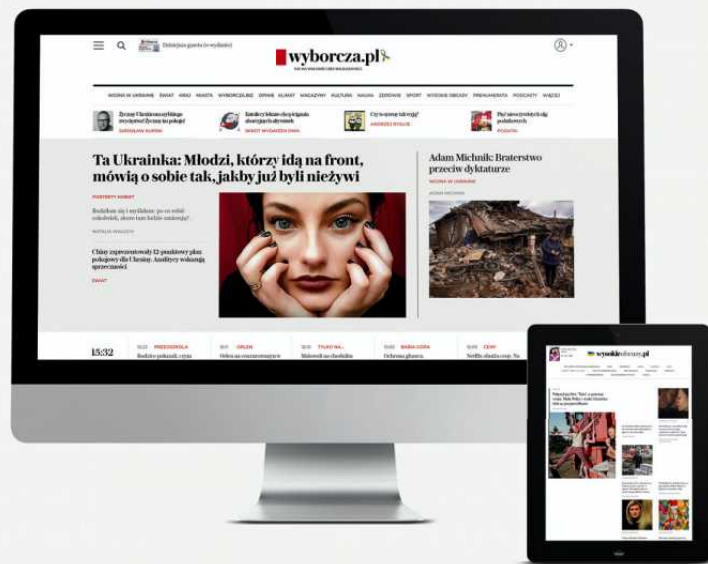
Dzisiejsza gazeta (e-wydanie)

wyborcza.pl

WOJNA W UKRAINIE ŚWIAT KRAJ MIASTA WYBORCZA.BIZ OPINIE KLIMAT MAGAZYNY KULTURA NAUKA ZDROWIE SPORT WYSOKIE OBCASY PRENUMERATA PODCASTY WIĘCEJ

Żyrany Ukraińcom szybkiego zwycięstwa! Życzmy im pokoju!
ZDZISŁAW KURSK

Czy to opowieść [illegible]
ANDRZEJ RYGLIK

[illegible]
PODATKI

Ta Ukrainka: Młodzi, którzy idą na front, mówią o sobie tak, jakby już byli nieżywi

Rozkłam się i myśleliśmy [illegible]

Chiny zaprezentowały 12-punktowy plan pokojowy dla Ukrainy. Analitycy wskazują sprzeczności

ŚWIAT

Adam Michnik: Braterstwo przeciw dyktaturze

WOJNA W UKRAINIE

15:32

PRZEDSZKOLA

ORLEN

TYLKO NA...

BABIA GÓRA

CENY

wysokieobcasy.pl